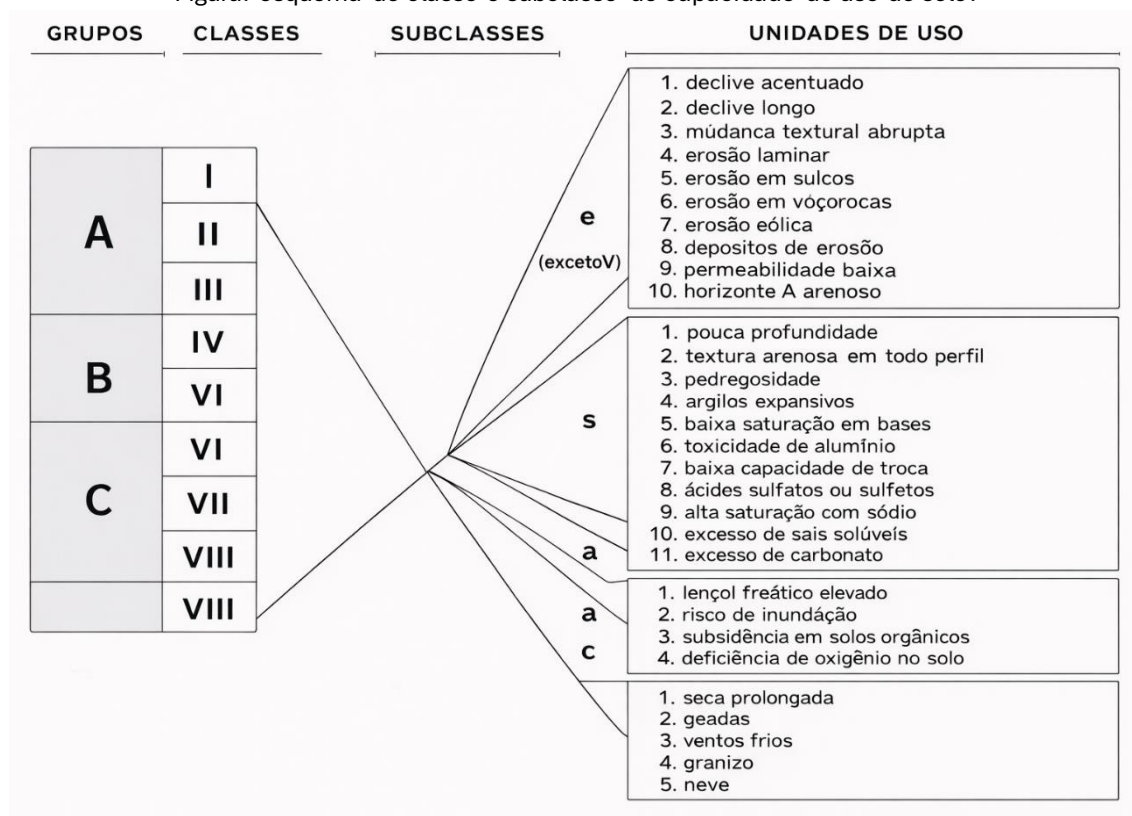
Figura: esquema de blocos e subclasses de capacidade de uso de solo.

GRUPOS CLASSES SUBCLASSES UNIDADES DE USO

A
I
II
III

B
IV
VI

C
VI
VII
VIII

VIII

e
(excetoV)

1. declive acentuado
2. declive longo
3. múdanca textural abrupta
4. erosão laminar
5. erosão em sulcos
6. erosão em vóçorocas
7. erosão eólica
8. depositos de erosõo
9. permeabilidade baixa
10. horizonte A arenoso

s

1. pouca profundidade
2. textura arenosa em todo perfil
3. pedregosidade
4. argilos expansivos
5. baixa saturação em bases
6. toxicidade de alumínio
7. baixa capacidade de troca
8. ácides sulfatos ou sulfetos
9. alta saturação com sódio
10. excesso de sais solúveis
11. excesso de carbonato

a

a
c

1. lençol freático elevado
2. risco de inundáção
3. subsidência em solos orgânicos
4. deficiência de oxigênio no solo

1. seca prolongada
2. geadas
3. ventos frios
4. granizo
5. neve